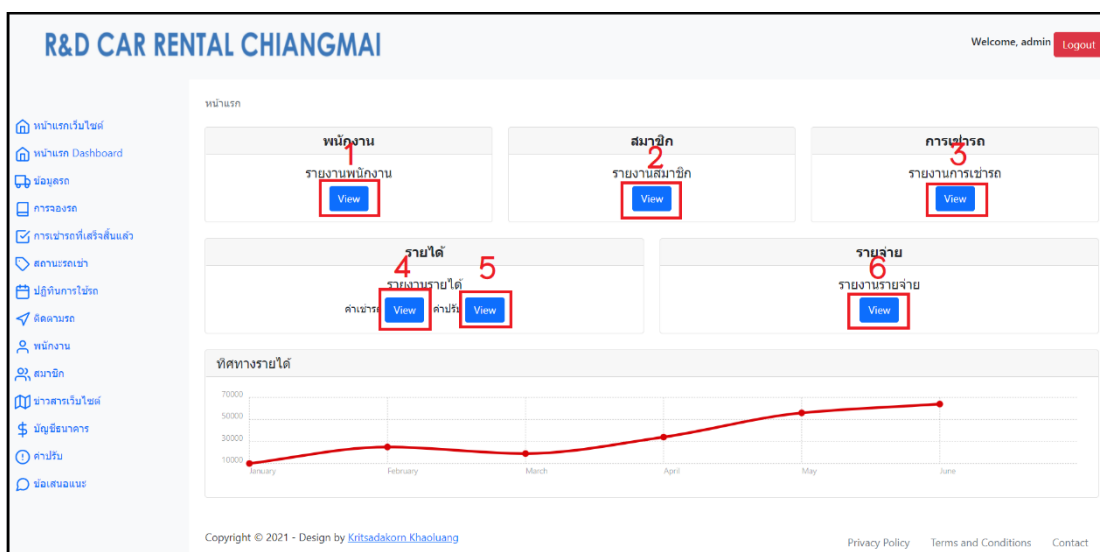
R&D CAR RENTAL CHIANGMAI

Welcome, admin Logout

หน้าแรกเว็บไซต์
หน้าแรก Dashboard
ข้อมูลรถ
การจองรถ
การเช่ารถที่เสร็จสิ้นแล้ว
สถานะรถเช่า
ปฏิทินการใช้รถ
ติดตามรถ
พนักงาน
สมาชิก
ข่าวสารเว็บไซต์
บัญชีธนาคาร
ค่าปรับ
ข้อเสนอแนะ

หน้าแรก

พนักงาน
1
รายงานพนักงาน
View

สมาชิก
2
รายงานสมาชิก
View

การเช่ารถ
3
รายงานการเช่ารถ
View

รายได้
4 5
รายงานรายได้
ค่าเช่ารถ View ค่าปรับ View

รายจ่าย
6
รายงานรายจ่าย
View

ทิศทางรายได้

70000
50000
30000
10000
January February March April May June

Copyright © 2021 - Design by Kritsadakorn Khaoluang

Privacy Policy Terms and Conditions Contact